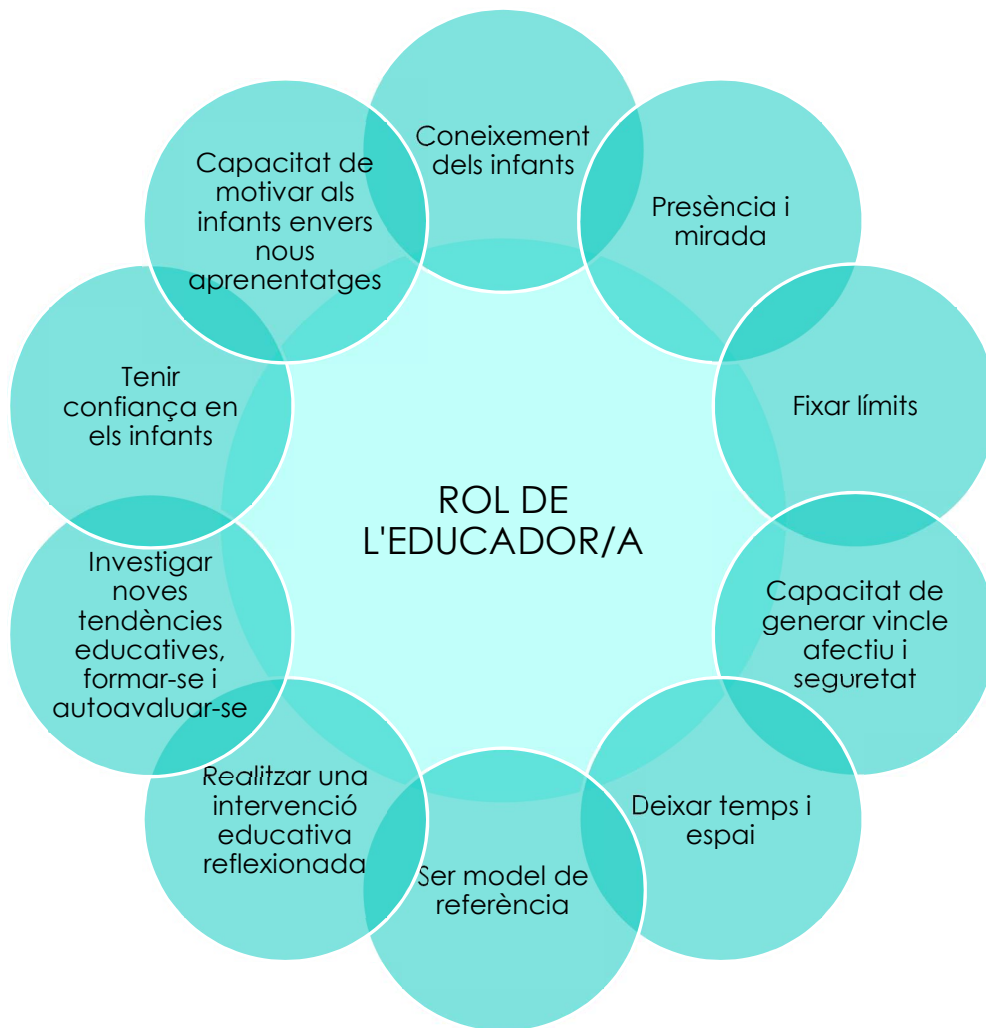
ROL DE L'EDUCADOR/A

Coneixement dels infants

Presència i mirada

Fixar límits

Capacitat de generar vincle afectiu i seguretat

Deixar temps i espai

Ser model de referència

Realitzar una intervenció educativa reflexionada

Investigar noves tendències educatives, formar-se i autoavaluar-se

Tenir confiança en els infants

Capacitat de motivar als infants envers nous aprenentatges